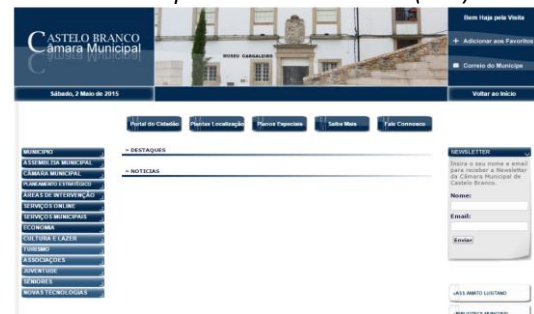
Castelo Branco
Câmara Municipal

Bem Haja pela Visita
+ Adicionar aos Favoritos
Correio do Munícipe

MUSEU CARGALEIRO

Sábado, 2 Maio de 2015

Voltar ao Início

Portal do Cidadão
Plantas Localização
Planos Especiais
Saiba Mais
Fale Connosco

MUNICÍPIO
ASSEMBLEIA MUNICIPAL
CÂMARA MUNICIPAL
PLANEAMENTO ESTRATÉGICO
ÁREAS DE INTERVENÇÃO
SERVIÇOS ONLINE
SERVIÇOS MUNICIPAIS
ECONOMIA
CULTURA E LAZER
TURISMO
ASSOCIAÇÕES
JUVENTUDE
SENIORES
NOVAS TECNOLOGIAS

» DESTAQUES

» NOTÍCIAS

NEWSLETTER
Insira o seu nome e email para receber a Newsletter da Câmara Municipal de Castelo Branco.
Nome:
Email:
Enviar

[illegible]

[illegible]